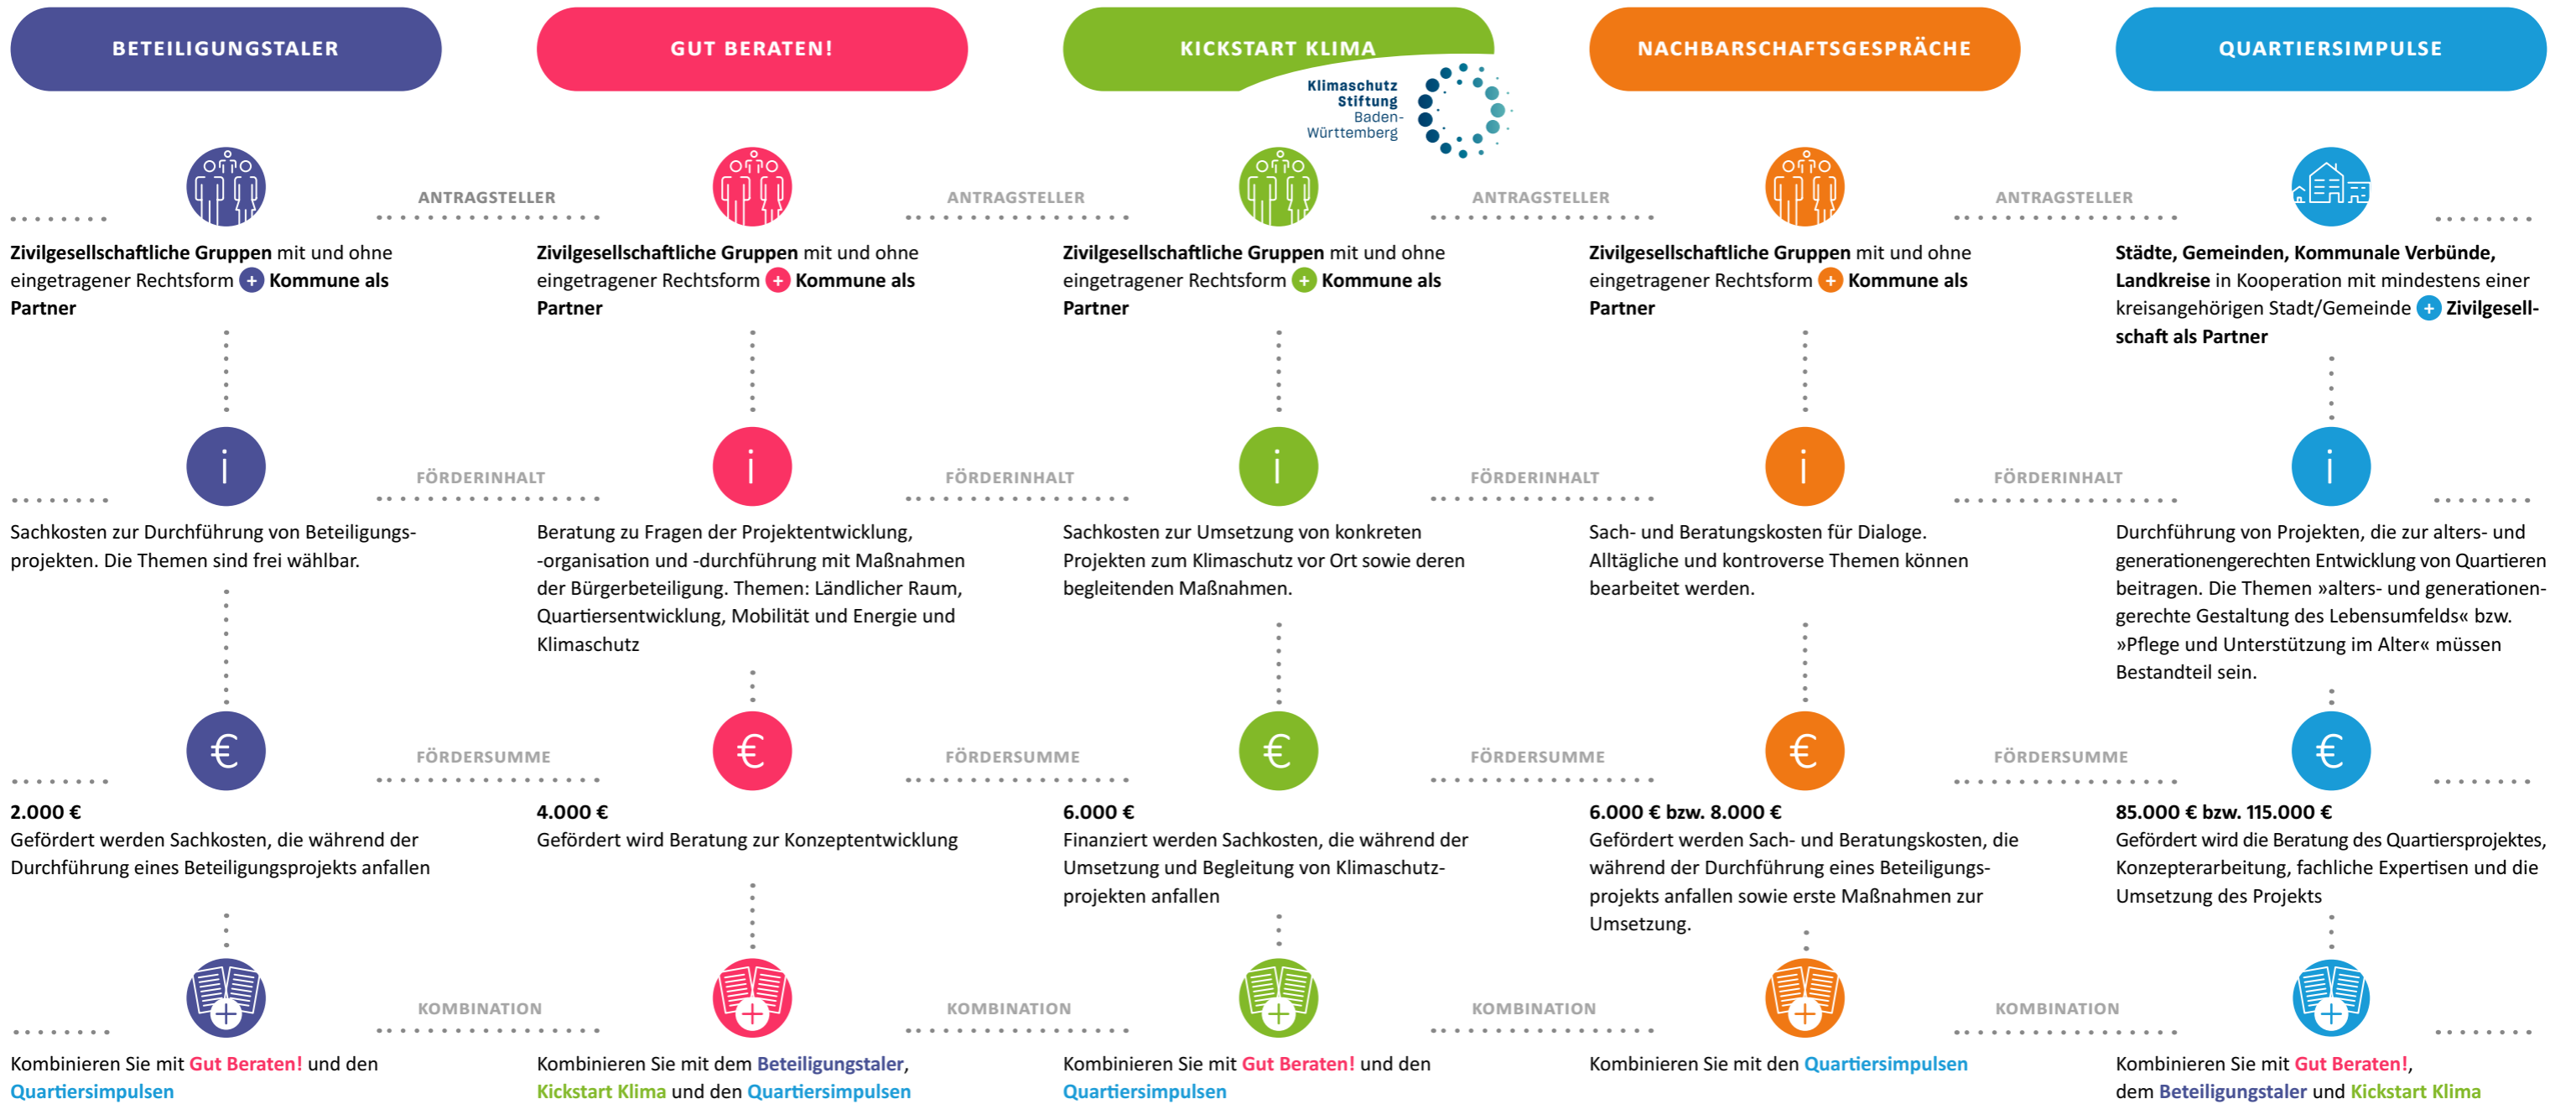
BETEILIGUNGSTALER

GUT BERATEN!

KICKSTART KLIMA

Klimaschutz Stiftung Baden-Württemberg

NACHBARSCHAFTSGESPRÄCHE

QUARTIERSIMPULSE

ANTRAGSTELLER

Zivilgesellschaftliche Gruppen mit und ohne eingetragener Rechtsform + Kommune als Partner

Zivilgesellschaftliche Gruppen mit und ohne eingetragener Rechtsform + Kommune als Partner

Zivilgesellschaftliche Gruppen mit und ohne eingetragener Rechtsform + Kommune als Partner

Zivilgesellschaftliche Gruppen mit und ohne eingetragener Rechtsform + Kommune als Partner

Städte, Gemeinden, Kommunale Verbünde, Landkreise in Kooperation mit mindestens einer kreisangehörigen Stadt/Gemeinde + Zivilgesellschaft als Partner

FÖRDERINHALT

Sachkosten zur Durchführung von Beteiligungsprojekten. Die Themen sind frei wählbar.

Beratung zu Fragen der Projektentwicklung, -organisation und -durchführung mit Maßnahmen der Bürgerbeteiligung. Themen: Ländlicher Raum, Quartiersentwicklung, Mobilität und Energie und Klimaschutz

Sachkosten zur Umsetzung von konkreten Projekten zum Klimaschutz vor Ort sowie deren begleitenden Maßnahmen.

Sach- und Beratungskosten für Dialoge. Alltägliche und kontroverse Themen können bearbeitet werden.

Durchführung von Projekten, die zur alters- und generationengerechten Entwicklung von Quartieren beitragen. Die Themen »alters- und generationengerechte Gestaltung des Lebensumfelds« bzw. »Pflege und Unterstützung im Alter« müssen Bestandteil sein.

FÖRDERSUMME

2.000 €
Gefördert werden Sachkosten, die während der Durchführung eines Beteiligungsprojekts anfallen

4.000 €
Gefördert wird Beratung zur Konzeptentwicklung

6.000 €
Finanziert werden Sachkosten, die während der Umsetzung und Begleitung von Klimaschutzprojekten anfallen

6.000 € bzw. 8.000 €
Gefördert werden Sach- und Beratungskosten, die während der Durchführung eines Beteiligungsprojekts anfallen sowie erste Maßnahmen zur Umsetzung.

85.000 € bzw. 115.000 €
Gefördert wird die Beratung des Quartiersprojektes, Konzepterarbeitung, fachliche Expertisen und die Umsetzung des Projekts

KOMBINATION

Kombinieren Sie mit Gut Beraten! und den Quartiersimpulsen

Kombinieren Sie mit dem Beteiligungstaler, Kickstart Klima und den Quartiersimpulsen

Kombinieren Sie mit Gut Beraten! und den Quartiersimpulsen

Kombinieren Sie mit den Quartiersimpulsen

Kombinieren Sie mit Gut Beraten!, dem Beteiligungstaler und Kickstart Klima